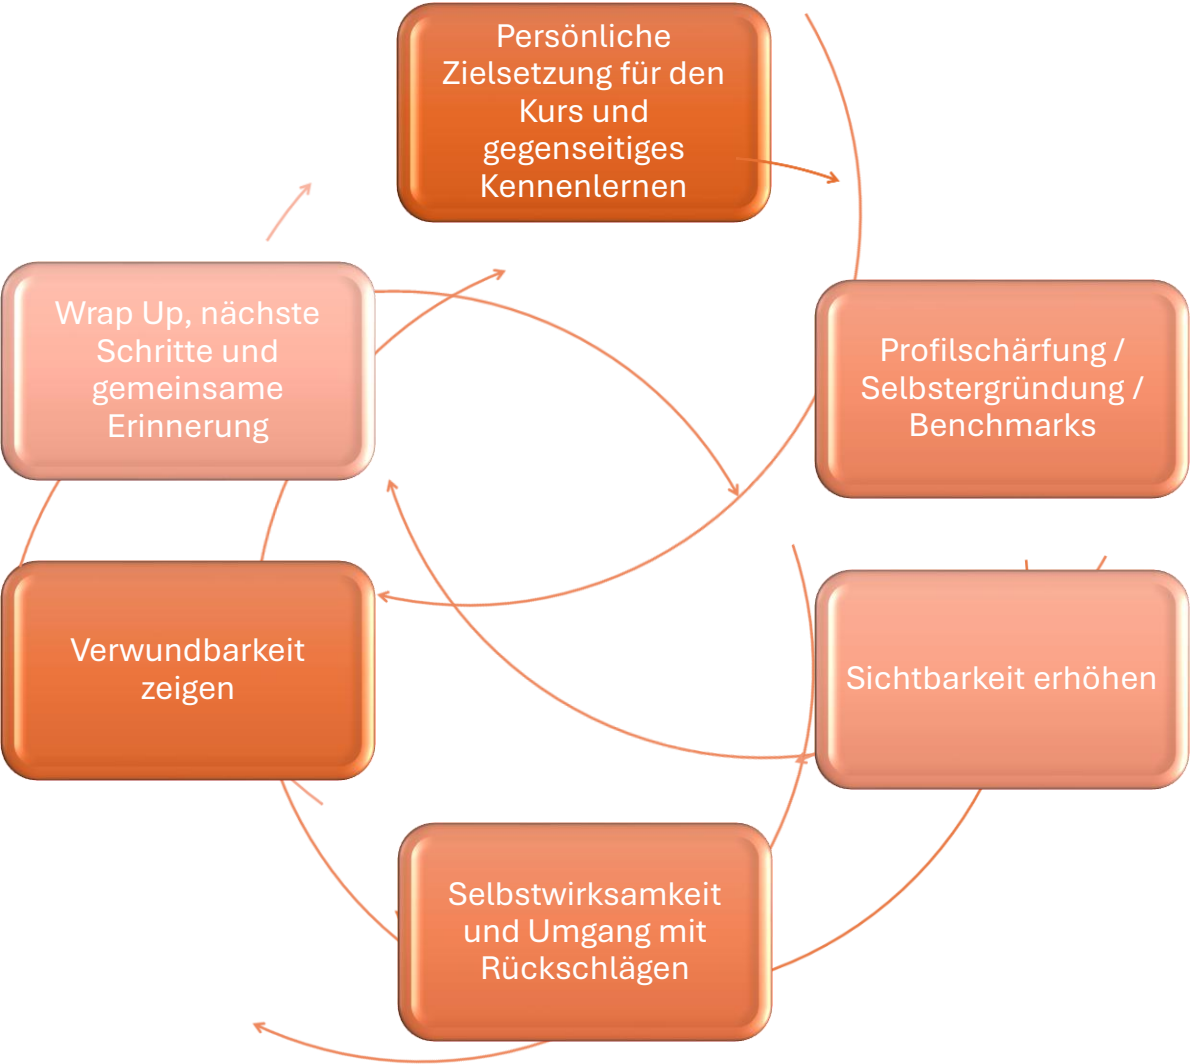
Persönliche Zielsetzung für den Kurs und gegenseitiges Kennenlernen

Profilschärfung / Selbstergründung / Benchmarks

Sichtbarkeit erhöhen

Selbstwirksamkeit und Umgang mit Rückschlägen

Verwundbarkeit zeigen

Wrap Up, nächste Schritte und gemeinsame Erinnerung